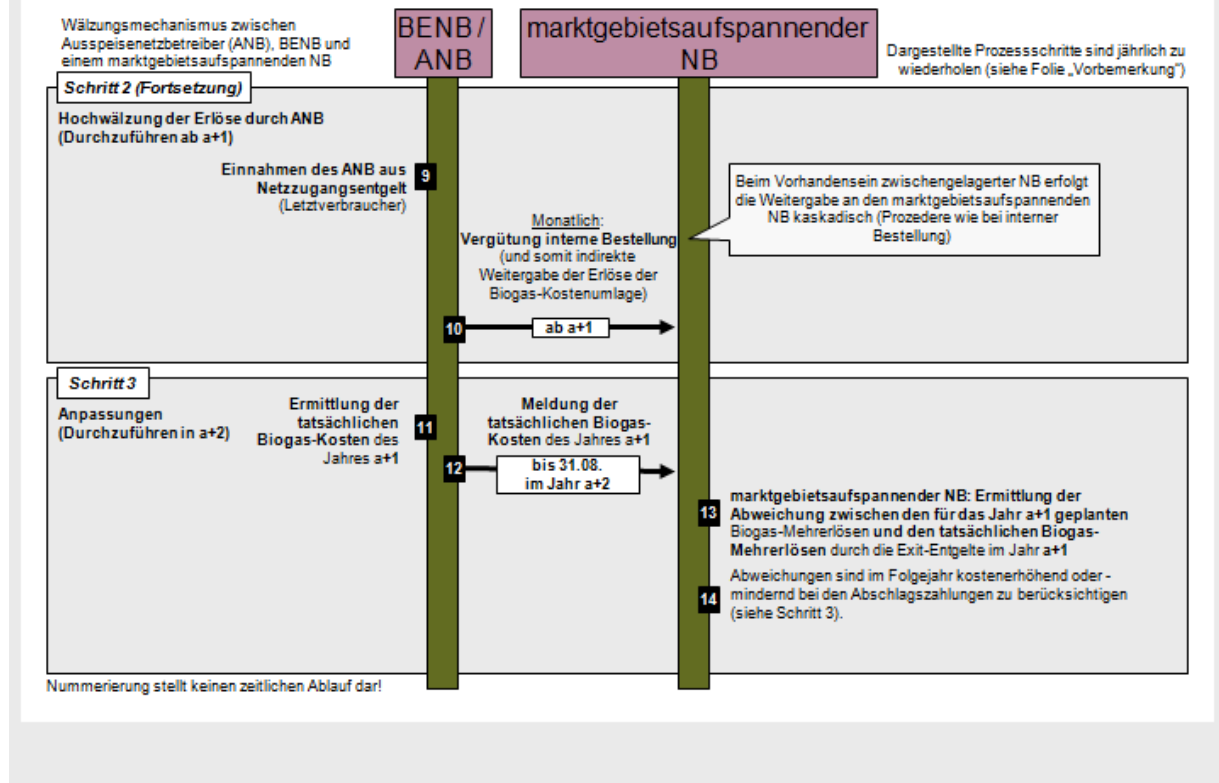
Wälzungsmechanismus zwischen Ausspeisenetzbetreiber (ANB), BENB und einem marktgebietsaufspannenden NB

BENB / ANB

marktgebietsaufspannender NB

Dargestellte Prozessschritte sind jährlich zu wiederholen (siehe Folie „Vorbemerkung")

Schritt 2 (Fortsetzung)

Hochwälzung der Erlöse durch ANB (Durchzuführen ab a+1)

Einnahmen des ANB aus Netzzugangsentgelt (Letztverbraucher)

9

Beim Vorhandensein zwischengelagerter NB erfolgt die Weitergabe an den marktgebietsaufspannenden NB kaskadisch (Prozedere wie bei interner Bestellung)

Monatlich:
Vergütung interne Bestellung (und somit indirekte Weitergabe der Erlöse der Biogas-Kostenumlage)

10

ab a+1

Schritt 3

Anpassungen (Durchzuführen in a+2)

Ermittlung der tatsächlichen Biogas-Kosten des Jahres a+1

11

Meldung der tatsächlichen Biogas-Kosten des Jahres a+1

12

bis 31.08. im Jahr a+2

13

marktgebietsaufspannender NB: Ermittlung der Abweichung zwischen den für das Jahr a+1 geplanten Biogas-Mehrerlösen und den tatsächlichen Biogas-Mehrerlösen durch die Exit-Entgelte im Jahr a+1

14

Abweichungen sind im Folgejahr kostenerhöhend oder -mindernd bei den Abschlagszahlungen zu berücksichtigen (siehe Schritt 3).

Nummerierung stellt keinen zeitlichen Ablauf dar!